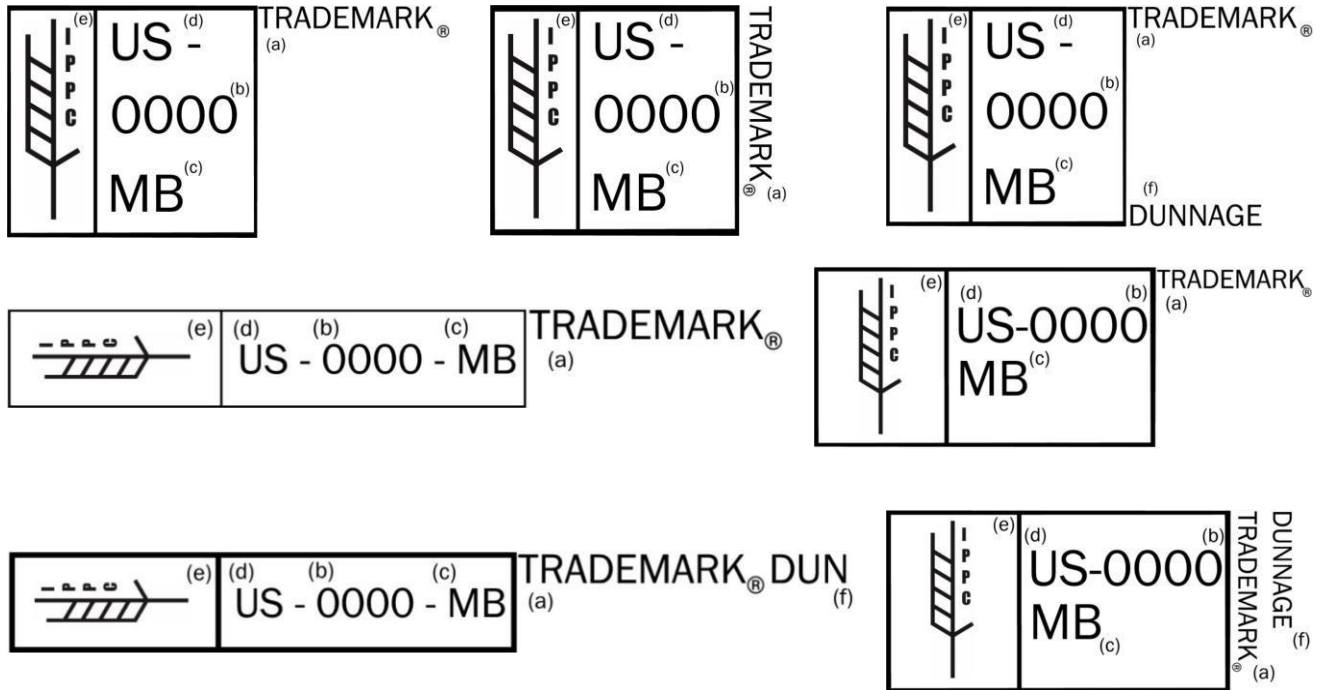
(e) I P P C (d) US - (b) 0000 (c) MB TRADEMARK® (a)

(e) I P P C (d) US - (b) 0000 (c) MB TRADEMARK® (a)

(e) I P P C (d) US - (b) 0000 (c) MB TRADEMARK® (a) (f) DUNNAGE

IPPC (e) (d) (b) (c) US - 0000 - MB TRADEMARK® (a)

(e) I P P C (d) (b) US-0000 MB(c) TRADEMARK® (a)

IPPC (e) (d) (b) (c) US - 0000 - MB TRADEMARK® DUN (a) (f)

(e) I P P C (d) (b) US-0000 MB(c) TRADEMARK® (a) DUNNAGE (f)